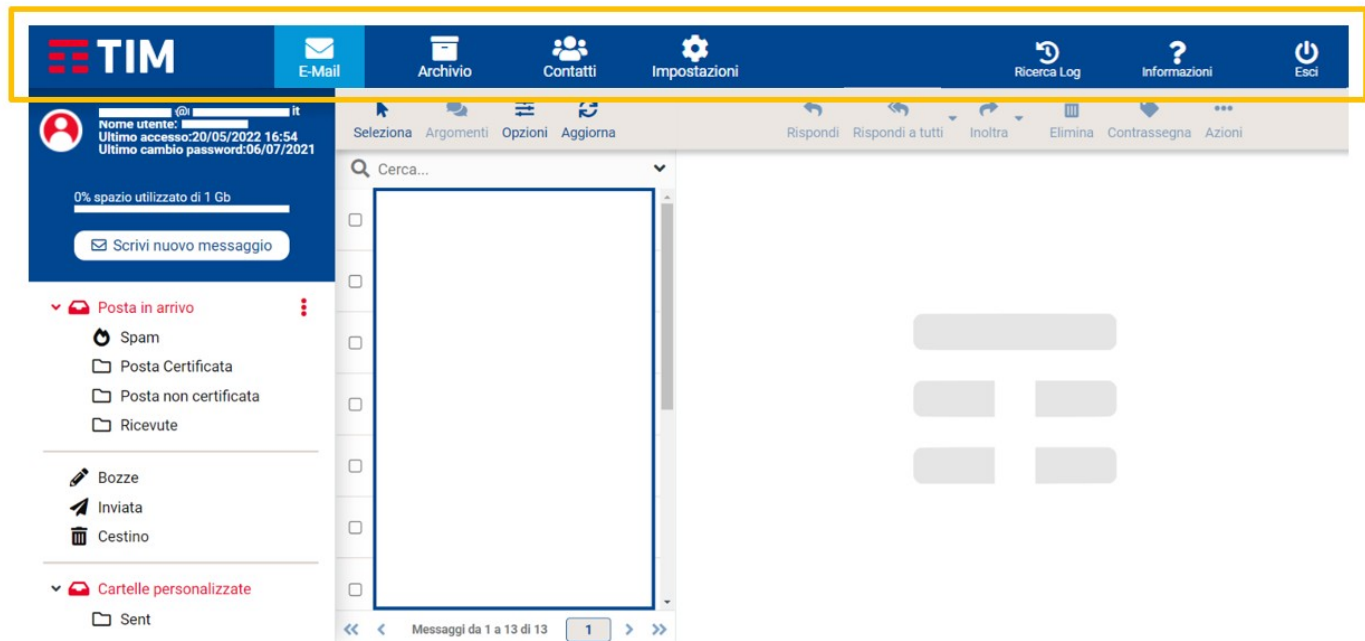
TIM

E-Mail
Archivio
Contatti
Impostazioni
Ricerca Log
Informazioni
Esci

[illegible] @ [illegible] it
Nome utente:
Ultimo accesso:20/05/2022 16:54
Ultimo cambio password:06/07/2021

0% spazio utilizzato di 1 Gb

Scrivi nuovo messaggio

Posta in arrivo
Spam
Posta Certificata
Posta non certificata
Ricevute
Bozze
Inviata
Cestino
Cartelle personalizzate
Sent

Seleziona
Argomenti
Opzioni
Aggiorna
Rispondi
Rispondi a tutti
Inoltra
Elimina
Contrassegna
Azioni

Cerca...

Messaggi da 1 a 13 di 13
1